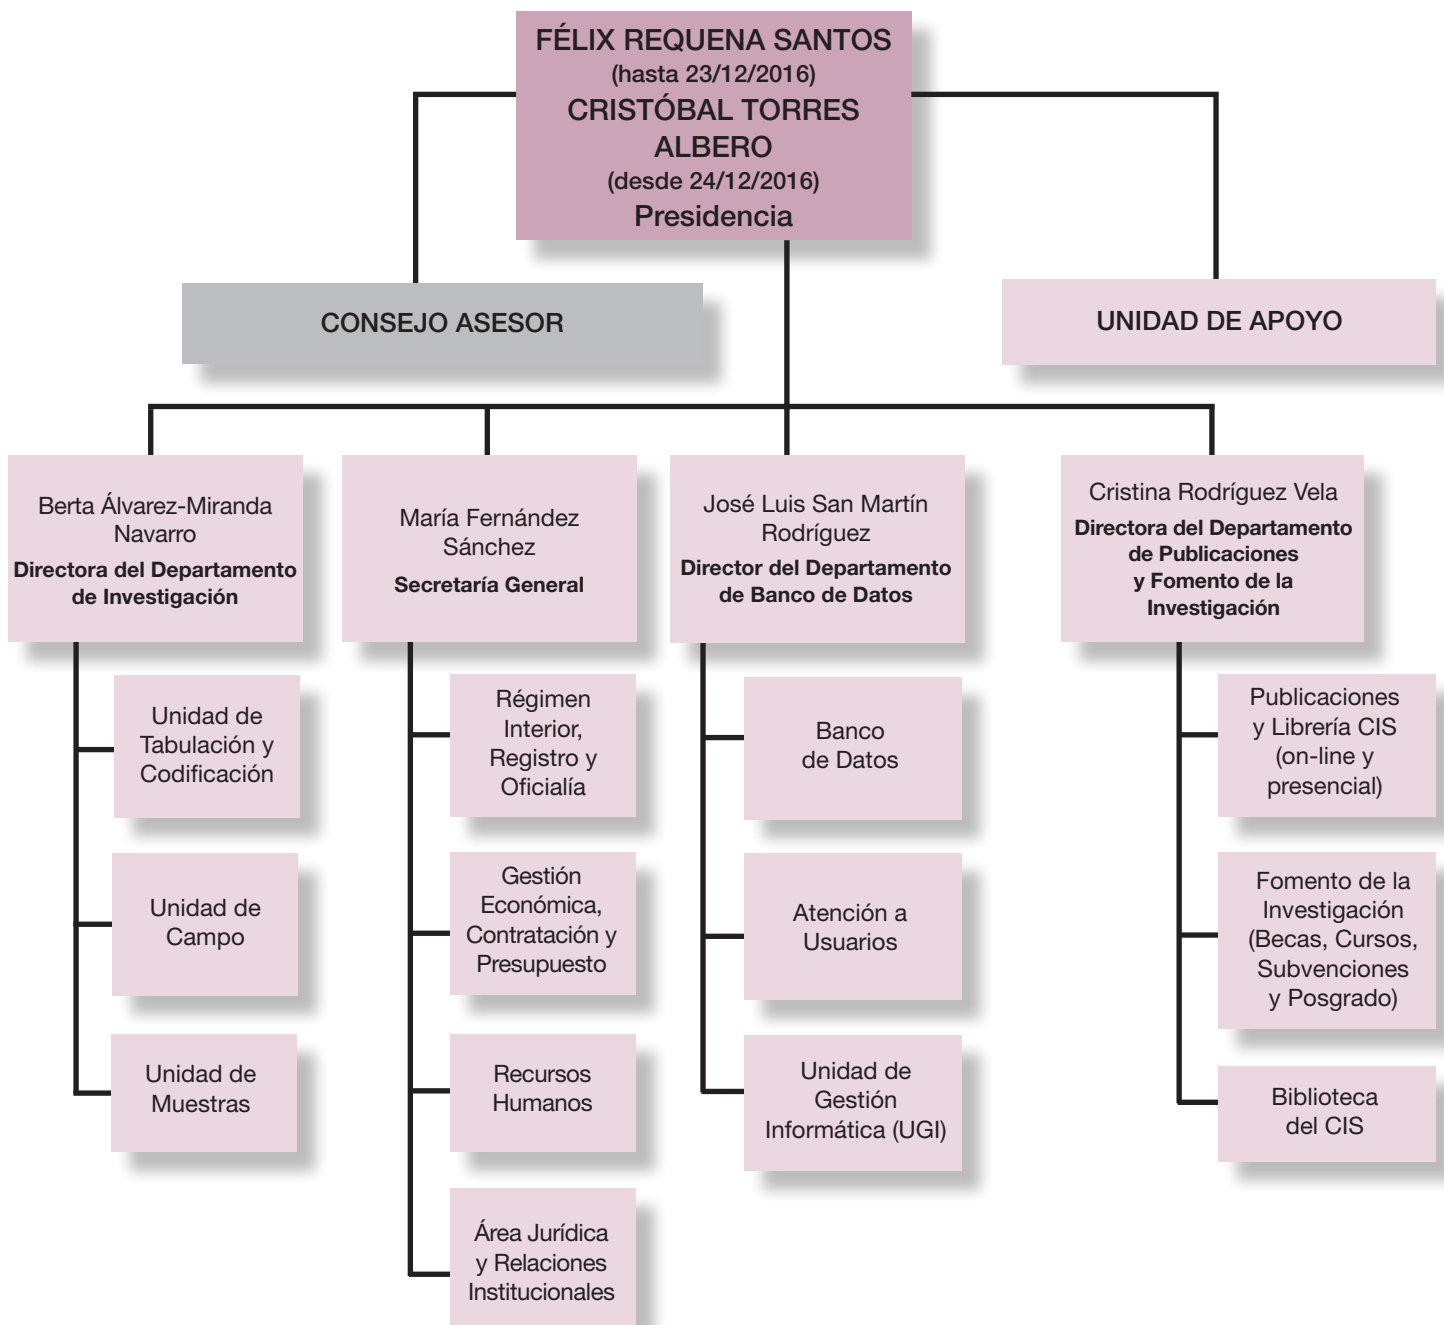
FÉLIX REQUENA SANTOS
(hasta 23/12/2016)
CRISTÓBAL TORRES ALBERO
(desde 24/12/2016)
Presidencia

CONSEJO ASESOR

UNIDAD DE APOYO

Berta Álvarez-Miranda Navarro
Directora del Departamento de Investigación

Unidad de Tabulación y Codificación

Unidad de Campo

Unidad de Muestras

María Fernández Sánchez
Secretaría General

Régimen Interior, Registro y Oficialía

Gestión Económica, Contratación y Presupuesto

Recursos Humanos

Área Jurídica y Relaciones Institucionales

José Luis San Martín Rodríguez
Director del Departamento de Banco de Datos

Banco de Datos

Atención a Usuarios

Unidad de Gestión Informática (UGI)

Cristina Rodríguez Vela
Directora del Departamento de Publicaciones y Fomento de la Investigación

Publicaciones y Librería CIS (on-line y presencial)

Fomento de la Investigación (Becas, Cursos, Subvenciones y Posgrado)

Biblioteca del CIS